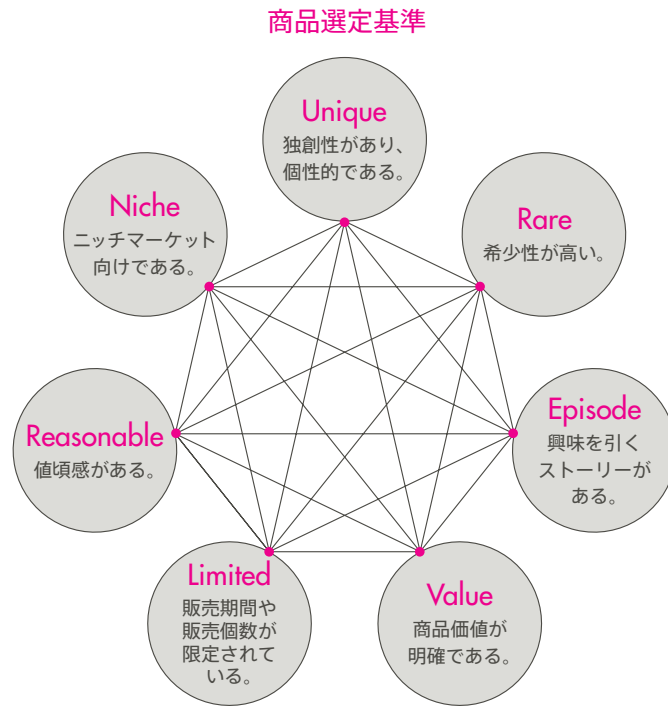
商品選定基準

Unique
独創性があり、個性的である。

Niche
ニッチマーケット向けである。

Rare
希少性が高い。

Reasonable
値頃感がある。

Episode
興味を引くストーリーがある。

Limited
販売期間や販売個数が限定されている。

Value
商品価値が明確である。